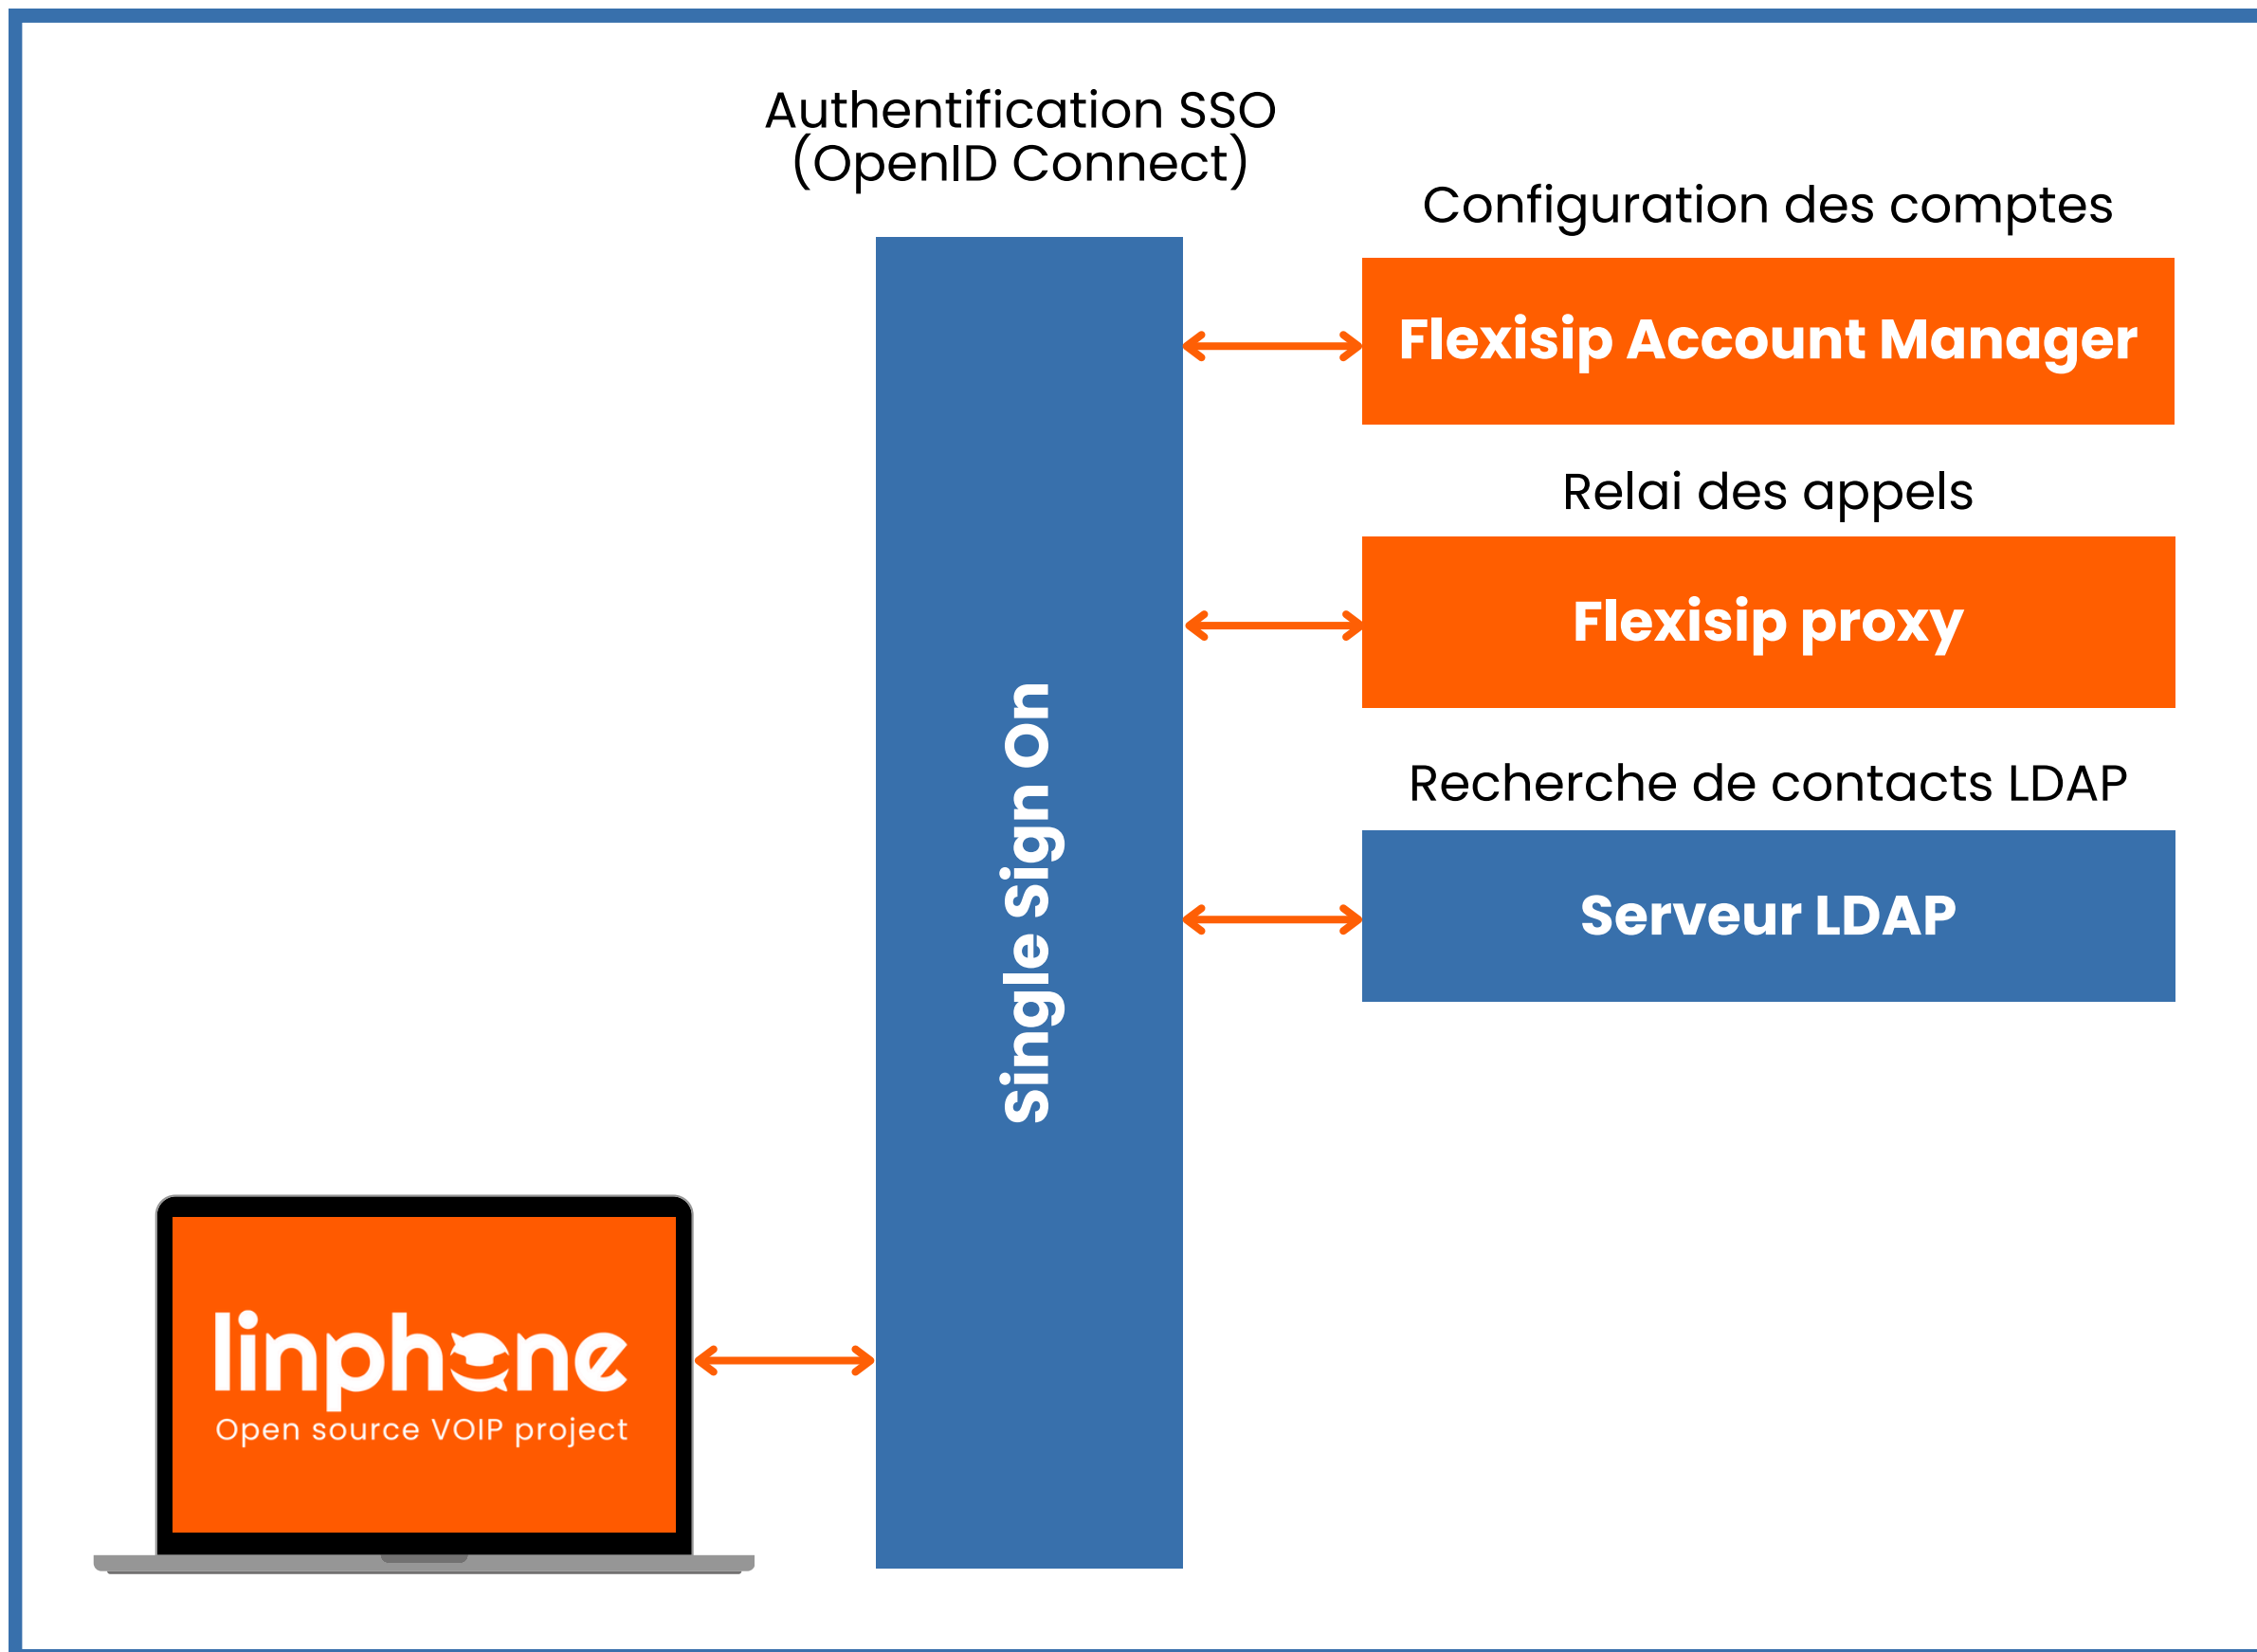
Authentification SSO
(OpenID Connect)

Configuration des comptes

Flexisip Account Manager

Relai des appels

Flexisip proxy

Recherche de contacts LDAP

Serveur LDAP

Single Sign On

linphone
Open source VOIP project